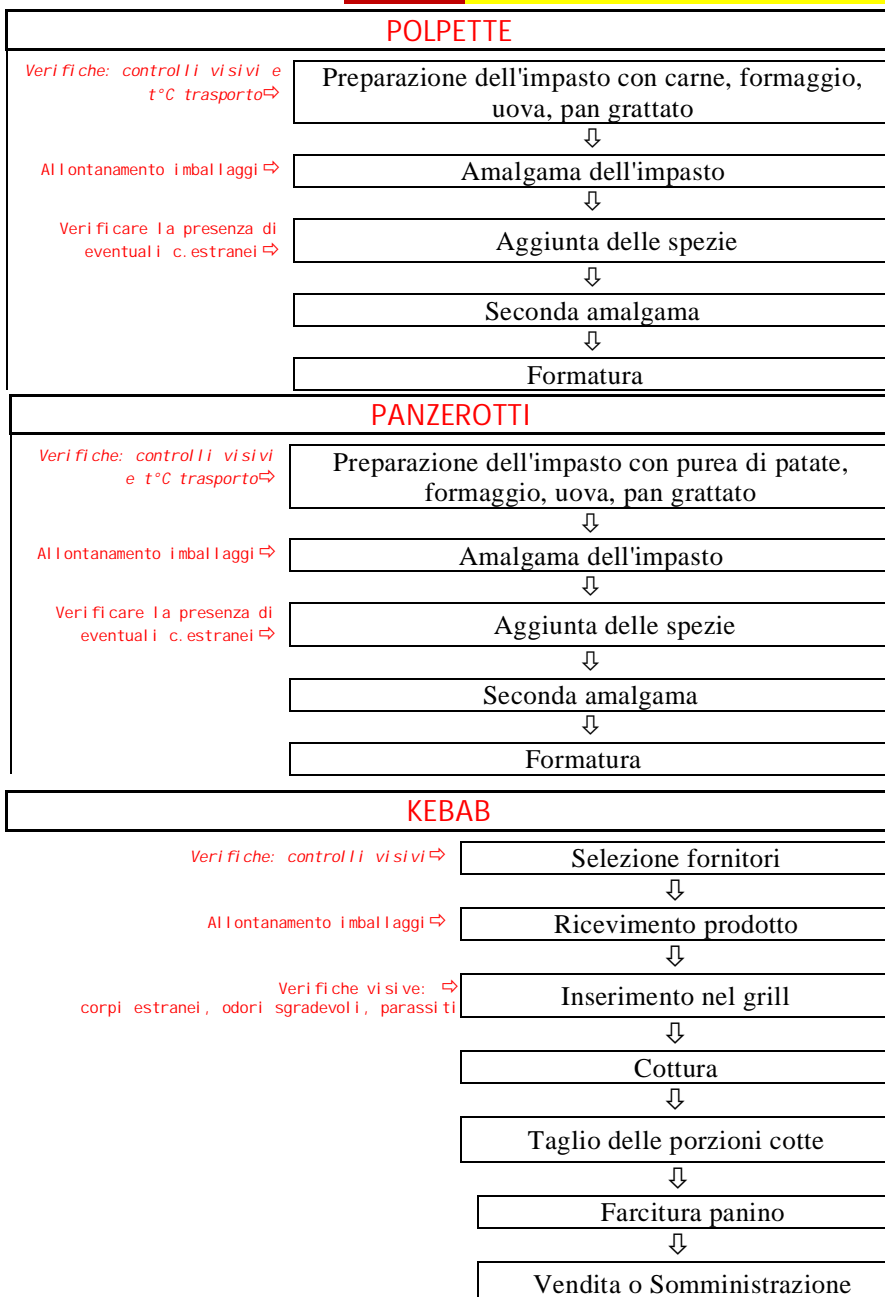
POLPETTE

Verifiche: controlli visivi e t°C trasporto ⇨
Preparazione dell'impasto con carne, formaggio, uova, pan grattato
⇩
Allontanamento imballaggi ⇨
Amalgama dell'impasto
⇩
Verificare la presenza di eventuali c.estranei ⇨
Aggiunta delle spezie
⇩
Seconda amalgama
⇩
Formatura

PANZEROTTI

Verifiche: controlli visivi e t°C trasporto ⇨
Preparazione dell'impasto con purea di patate, formaggio, uova, pan grattato
⇩
Allontanamento imballaggi ⇨
Amalgama dell'impasto
⇩
Verificare la presenza di eventuali c.estranei ⇨
Aggiunta delle spezie
⇩
Seconda amalgama
⇩
Formatura

KEBAB

Verifiche: controlli visivi ⇨
Selezione fornitori
⇩
Allontanamento imballaggi ⇨
Ricevimento prodotto
⇩
Verifiche visive: ⇨ corpi estranei, odori sgradevoli, parassiti
Inserimento nel grill
⇩
Cottura
⇩
Taglio delle porzioni cotte
⇩
Farcitura panino
⇩
Vendita o Somministrazione